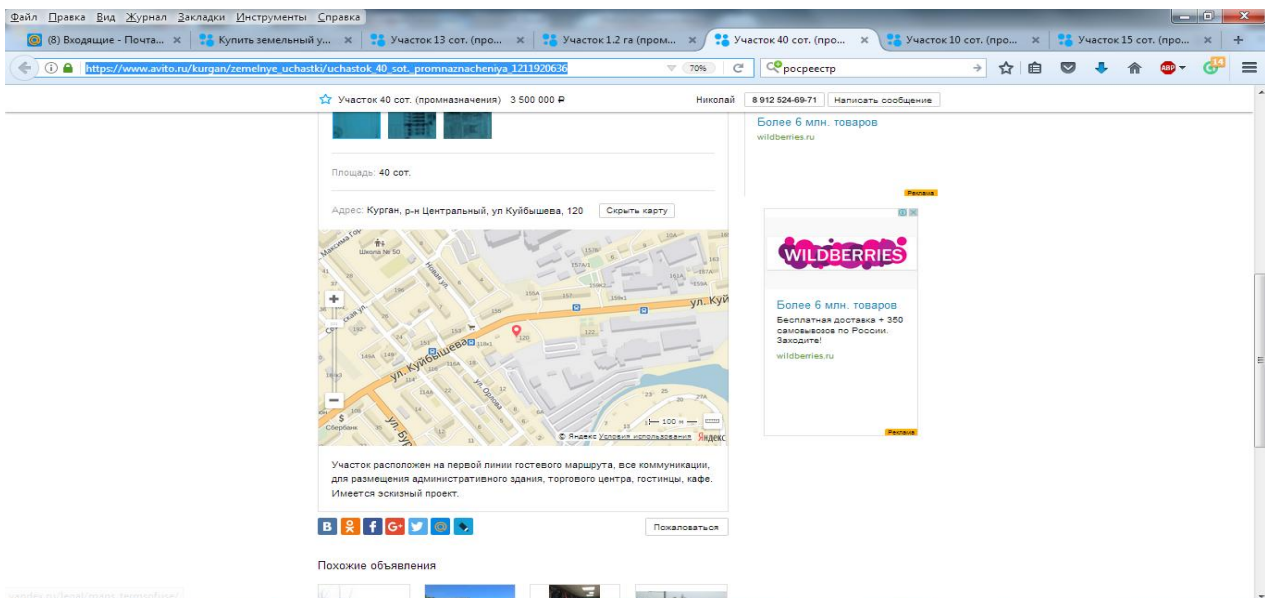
Файл Правка Вид Журнал Закладки Инструменты Справка

(8) Входящие - Почта... × Купить земельный у... × Участок 13 сот. (про... × Участок 1.2 га (пром... × Участок 40 сот. (про... × Участок 10 сот. (про... × Участок 15 сот. (про... × +

https://www.avito.ru/kurgan/zemelnye_uchastki/uchastok_40_sot._promnaznacheniya_1211920636 70% росреестр

Участок 40 сот. (промназначения) 3 500 000 ₽ Николай 8 912 524-69-71 Написать сообщение

Площадь: 40 сот.

Адрес: Курган, р-н Центральный, ул Куйбышева, 120 Скрыть карту

Школа № 50 Новая ул. ул. Куйбышева ул. Куй ул. Орлова Сбербанк 120 100 м © Яндекс Условия использования Яндекс

Участок расположен на первой линии гостевого маршрута, все коммуникации, для размещения административного здания, торгового центра, гостинцы, кафе. Имеется эскизный проект.

Пожаловаться

Похожие объявления

Более 6 млн. товаров
wildberries.ru
Реклама

WILDBERRIES
Более 6 млн. товаров
Бесплатная доставка + 350 самовывозов по России. Заходите!
wildberries.ru
Реклама